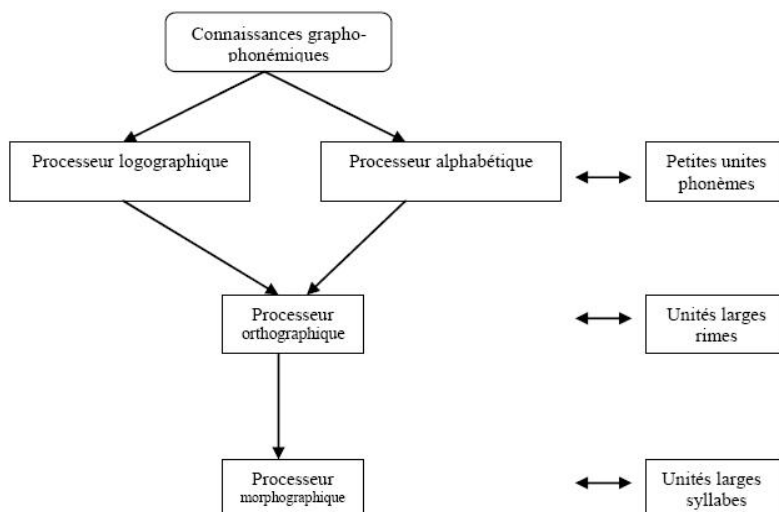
Connaissances graphophonémiques

Processeur logographique

Processeur alphabétique

Petites unites phonèmes

Processeur orthographique

Unités larges rimes

Processeur morphographique

Unités larges syllabes